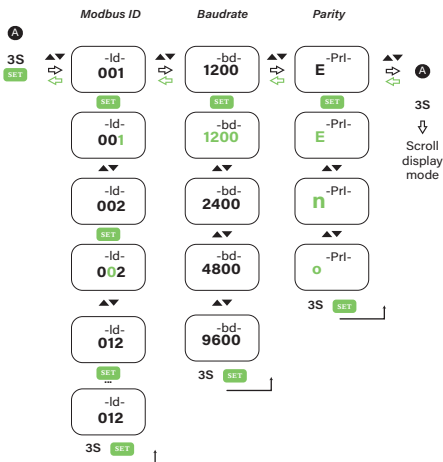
Modbus ID

Baudrate

Parity

A

3S
SET

-Id-
001

SET

-Id-
001

-Id-
002

SET

-Id-
002

-Id-
012

SET
...

-Id-
012

3S SET

-bd-
1200

SET

-bd-
1200

-bd-
2400

-bd-
4800

-bd-
9600

3S SET

-Prl-
E

SET

-Prl-
E

-Prl-
n

-Prl-
o

3S SET

A

3S

Scroll display mode